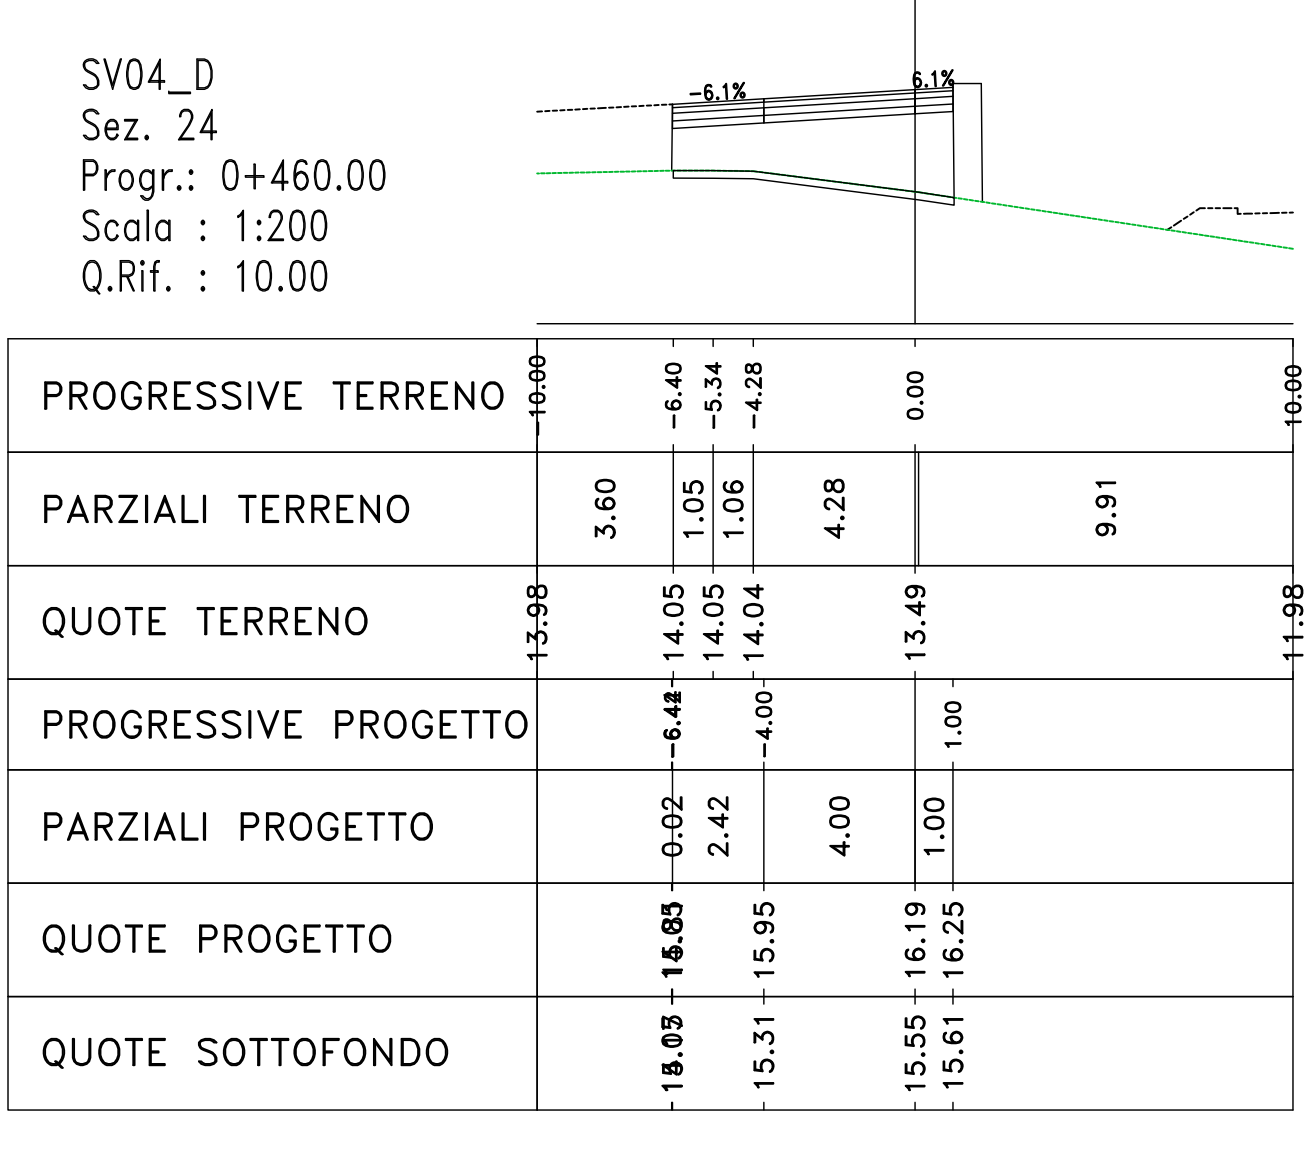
SV04_D
Sez. 24
Progr.: 0+460.00
Scala : 1:200
Q.Rif. : 10.00

-6.1%
6.1%

| PROGRESSIVE TERRENO | -10.00 | -6.40 | -5.34 | -4.28 | 0.00 | 10.00 |
|---|---|---|---|---|---|---|
| PARZIALI TERRENO | 3.60 | 1.05 | 1.06 | 4.28 | 9.91 | |
| QUOTE TERRENO | 13.98 | 14.05 | 14.05 | 14.04 | 13.49 | 11.98 |
| PROGRESSIVE PROGETTO | -6.42 | -6.41 | -4.00 | 1.00 | | |
| PARZIALI PROGETTO | 0.02 | 2.42 | 4.00 | 1.00 | | |
| QUOTE PROGETTO | 15.85 | 15.83 | 15.95 | 16.19 | 16.25 | |
| QUOTE SOTTOFONDO | 15.07 | 14.03 | 15.31 | 15.55 | 15.61 | |